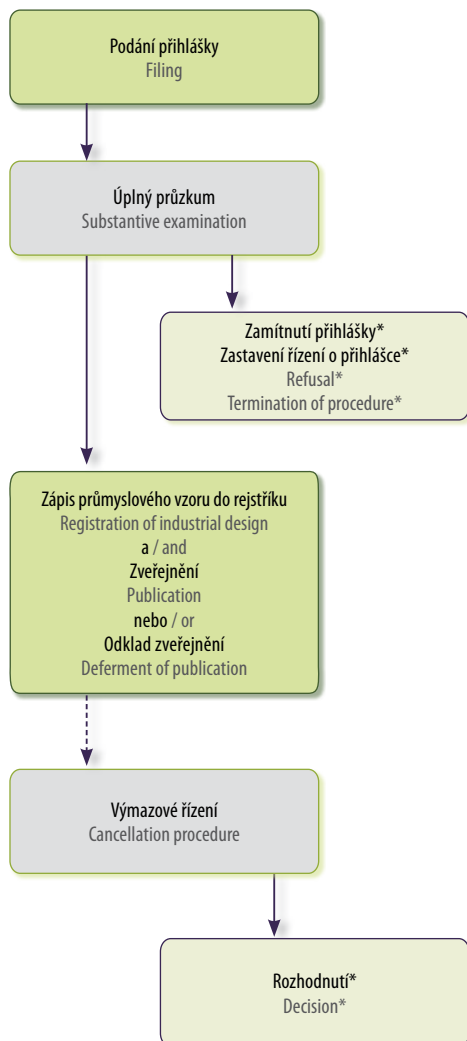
Podání přihlášky
Filing

Úplný průzkum
Substantive examination

Zamítnutí přihlášky*
Zastavení řízení o přihlášce*
Refusal*
Termination of procedure*

Zápis průmyslového vzoru do rejstříku
Registration of industrial design
a / and
Zveřejnění
Publication
nebo / or
Odklad zveřejnění
Deferment of publication

Výmazové řízení
Cancellation procedure

Rozhodnutí*
Decision*